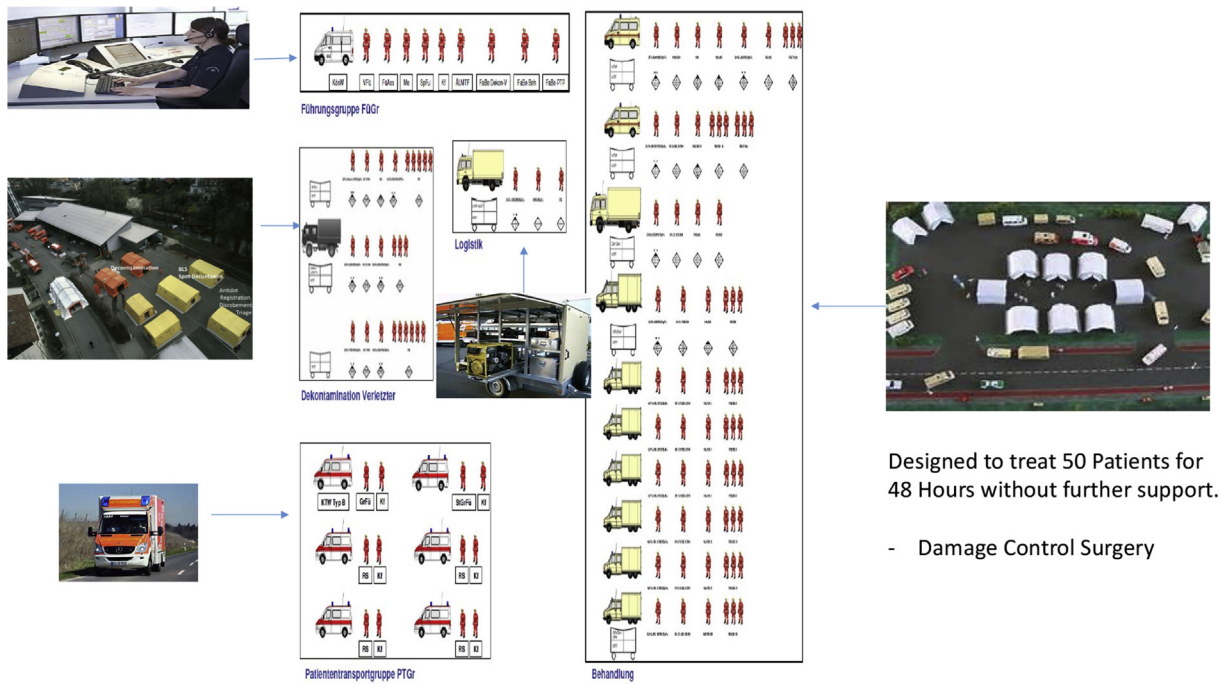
KdoW | VFü | FaAssi | Me | SprFü | Kf | RLMTF | FaBe Dekon-V | FaBe Beh | FaBe PTP

Führungsgruppe FüGr

Decontamination
BLS
Spot Debridement
Antidot
Registration
Disrobement
Triage

Logistik

Dekontamination Verletzter

KTW Typ B | GrFü | Kf
StGrFü | Kf
RS | Kf
RS | Kf
RS | Kf
RS | Kf

Patiententransportgruppe PTGr

Behandlung

Designed to treat 50 Patients for 48 Hours without further support.

- Damage Control Surgery